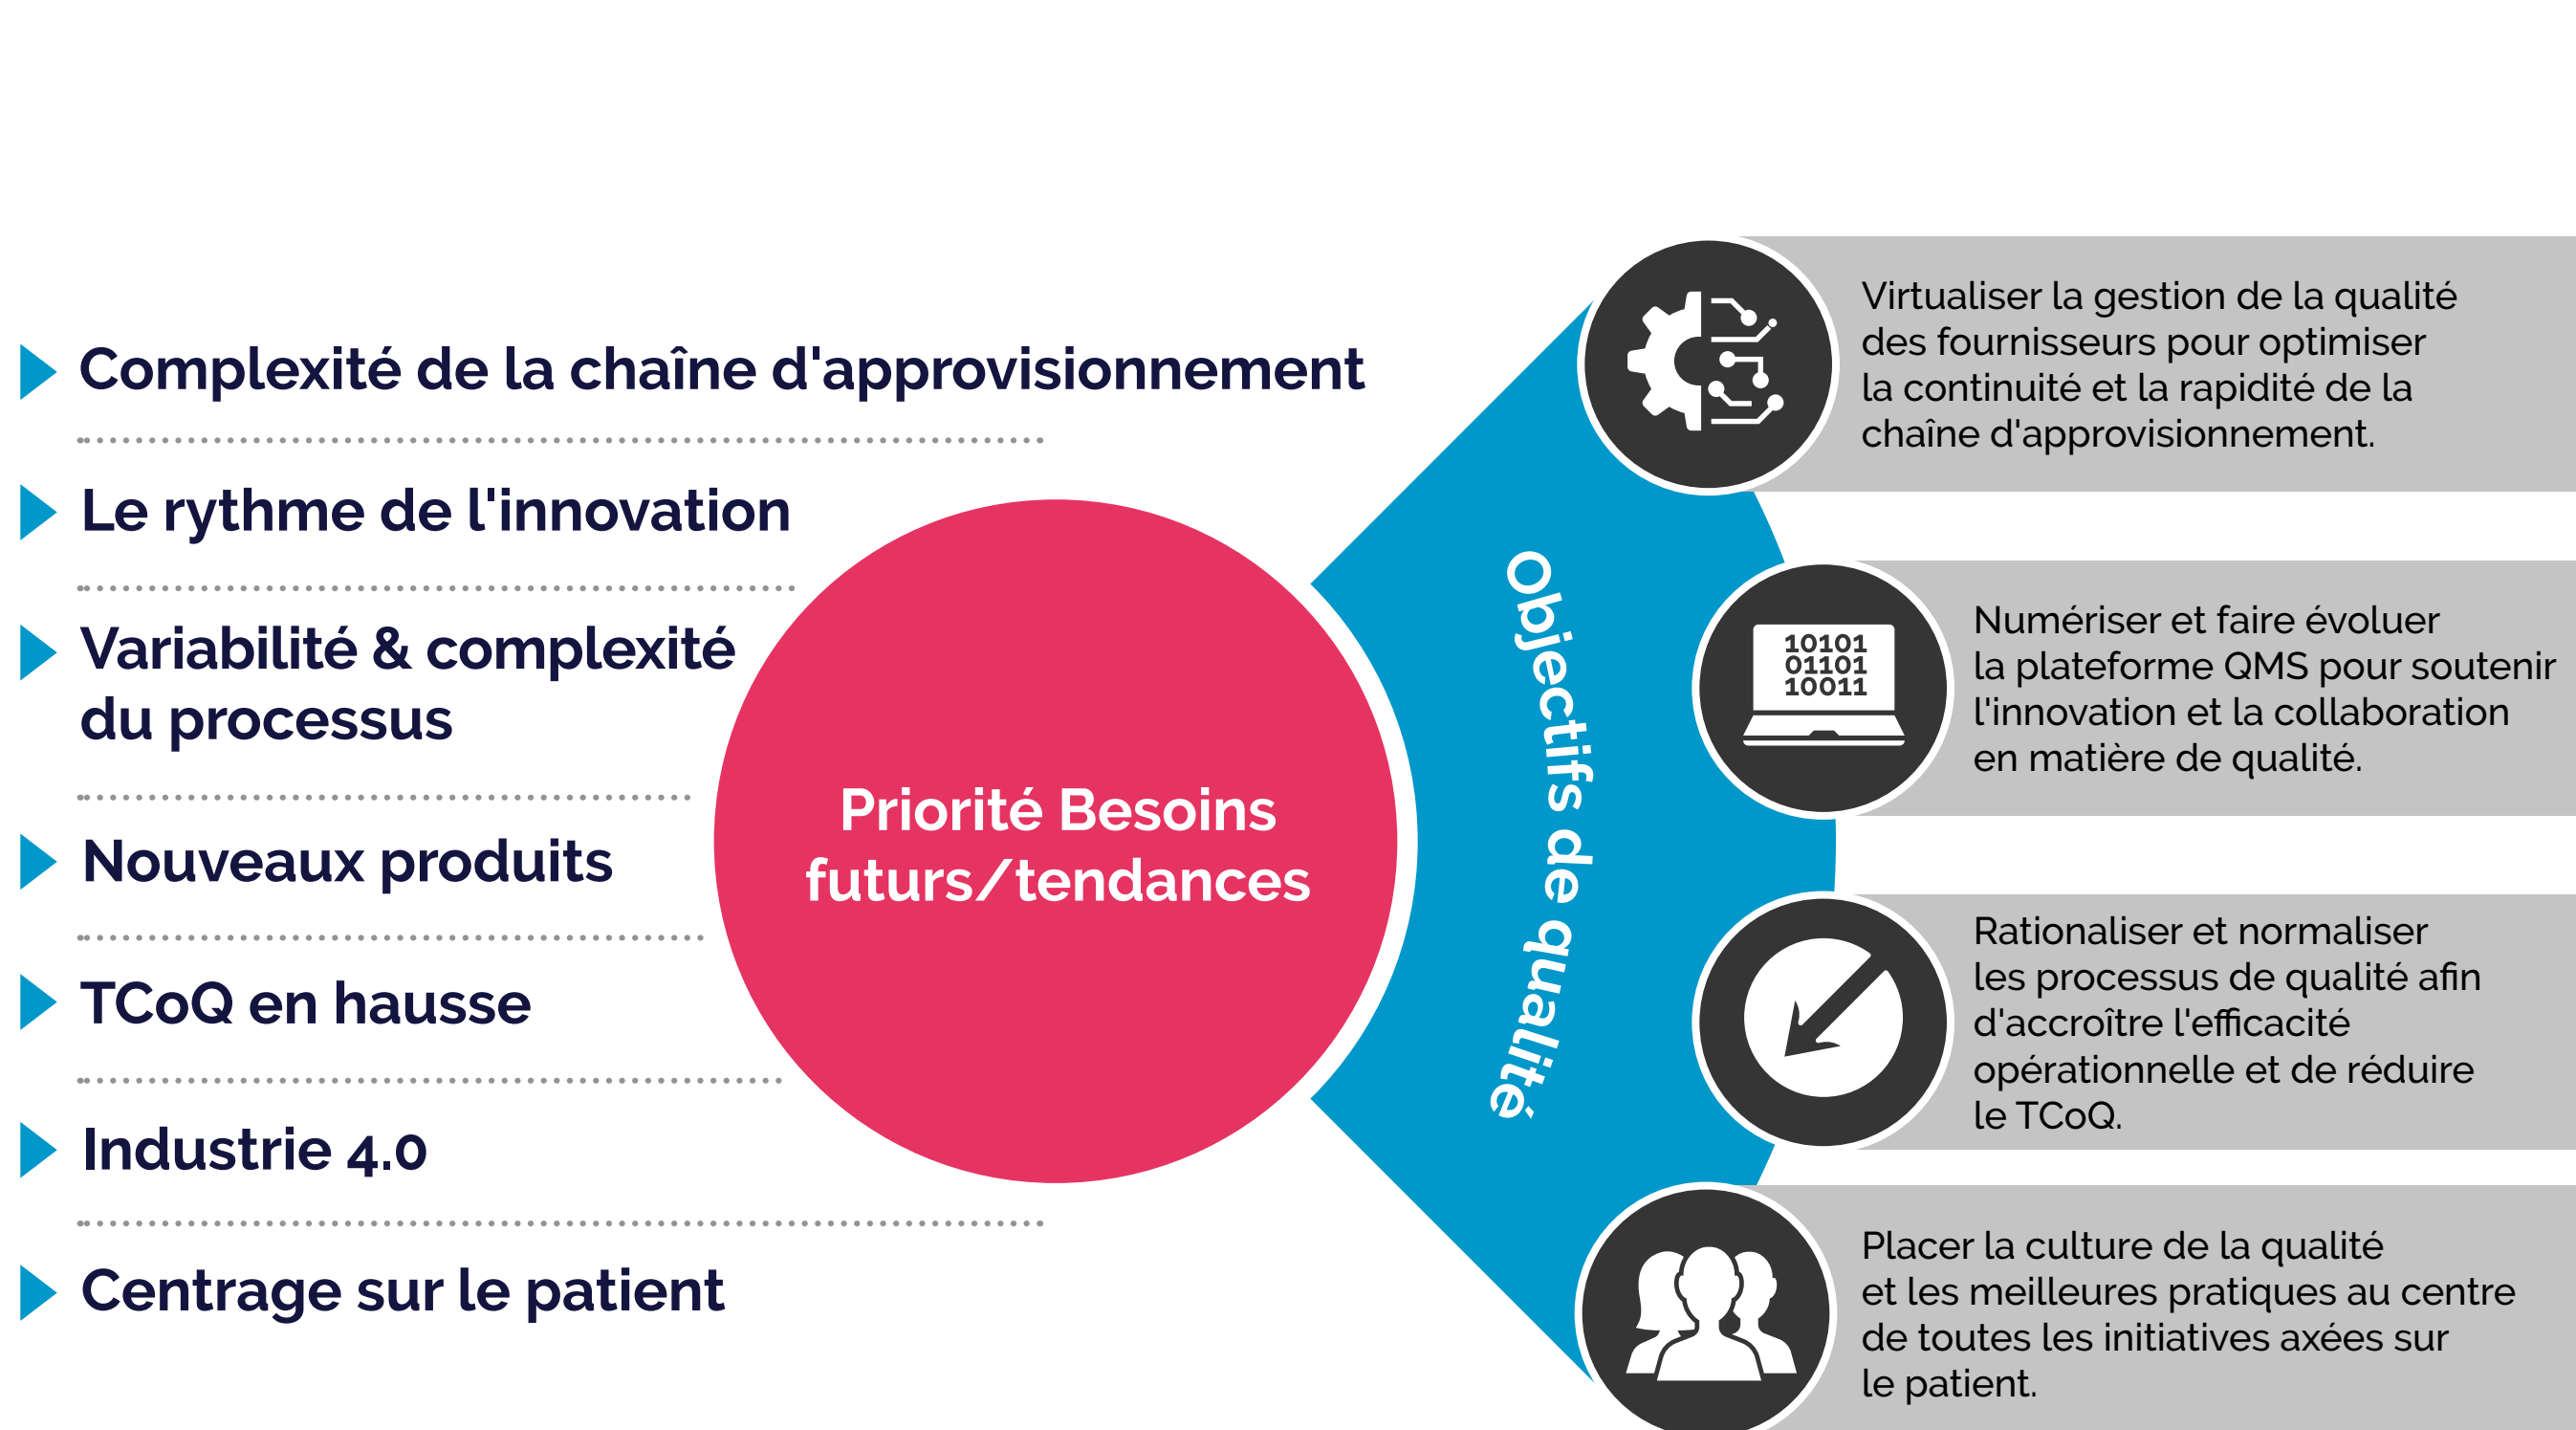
Complexité de la chaîne d'approvisionnement

Le rythme de l'innovation

Variabilité & complexité du processus

Nouveaux produits

TCoQ en hausse

Industrie 4.0

Centrage sur le patient

Priorité Besoins futurs/tendances

Objectifs de qualité

Virtualiser la gestion de la qualité des fournisseurs pour optimiser la continuité et la rapidité de la chaîne d'approvisionnement.

10101
01101
10011

Numériser et faire évoluer la plateforme QMS pour soutenir l'innovation et la collaboration en matière de qualité.

Rationaliser et normaliser les processus de qualité afin d'accroître l'efficacité opérationnelle et de réduire le TCoQ.

Placer la culture de la qualité et les meilleures pratiques au centre de toutes les initiatives axées sur le patient.